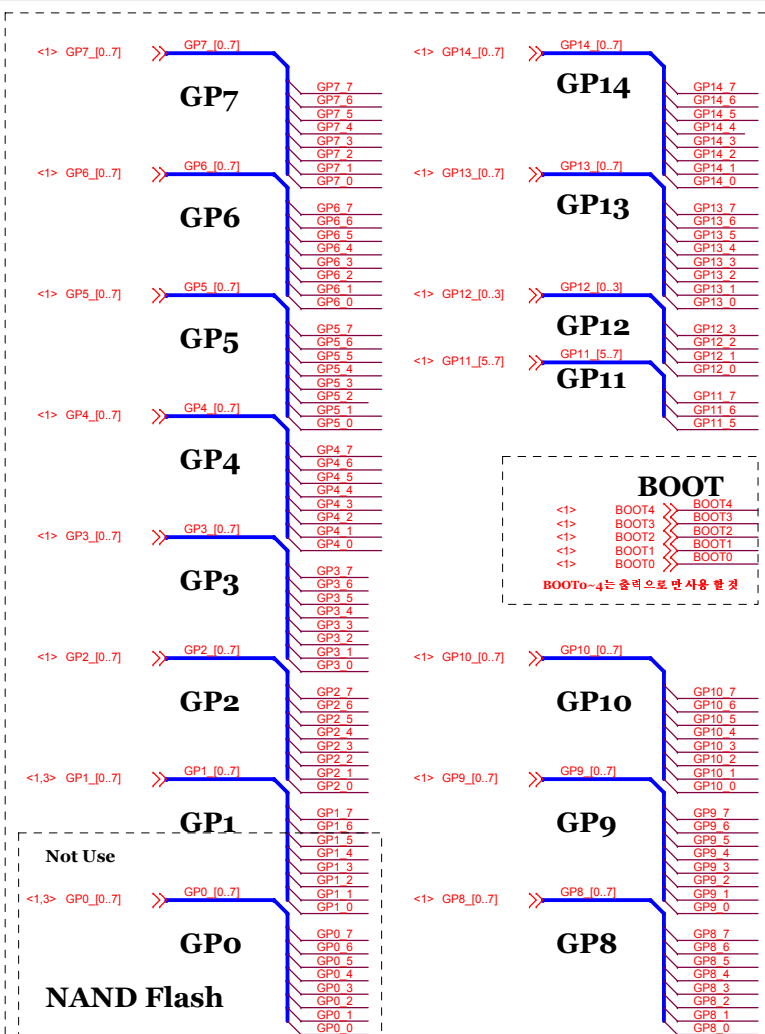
<1> GP7_[0..7]
GP7_[0..7]
GP7
GP7_7
GP7_6
GP7_5
GP7_4
GP7_3
GP7_2
GP7_1
GP7_0

<1> GP6_[0..7]
GP6_[0..7]
GP6
GP6_7
GP6_6
GP6_5
GP6_4
GP6_3
GP6_2
GP6_1
GP6_0

<1> GP5_[0..7]
GP5_[0..7]
GP5
GP5_7
GP5_6
GP5_5
GP5_4
GP5_3
GP5_2
GP5_1
GP5_0

<1> GP4_[0..7]
GP4_[0..7]
GP4
GP4_7
GP4_6
GP4_5
GP4_4
GP4_3
GP4_2
GP4_1
GP4_0

<1> GP3_[0..7]
GP3_[0..7]
GP3
GP3_7
GP3_6
GP3_5
GP3_4
GP3_3
GP3_2
GP3_1
GP3_0

<1> GP2_[0..7]
GP2_[0..7]
GP2
GP2_7
GP2_6
GP2_5
GP2_4
GP2_3
GP2_2
GP2_1
GP2_0

<1,3> GP1_[0..7]
GP1_[0..7]
GP1
GP1_7
GP1_6
GP1_5
GP1_4
GP1_3
GP1_2
GP1_1
GP1_0

Not Use

<1,3> GP0_[0..7]
GP0_[0..7]
GP0
GP0_7
GP0_6
GP0_5
GP0_4
GP0_3
GP0_2
GP0_1
GP0_0

NAND Flash

<1> GP14_[0..7]
GP14_[0..7]
GP14
GP14_7
GP14_6
GP14_5
GP14_4
GP14_3
GP14_2
GP14_1
GP14_0

<1> GP13_[0..7]
GP13_[0..7]
GP13
GP13_7
GP13_6
GP13_5
GP13_4
GP13_3
GP13_2
GP13_1
GP13_0

<1> GP12_[0..3]
GP12_[0..3]
GP12
GP12_3
GP12_2
GP12_1
GP12_0

<1> GP11_[5..7]
GP11_[5..7]
GP11
GP11_7
GP11_6
GP11_5

BOOT
<1> BOOT4
<1> BOOT3
<1> BOOT2
<1> BOOT1
<1> BOOT0
BOOT4
BOOT3
BOOT2
BOOT1
BOOT0
BOOT0~4는 출력으로만 사용 할 것

<1> GP10_[0..7]
GP10_[0..7]
GP10
GP10_7
GP10_6
GP10_5
GP10_4
GP10_3
GP10_2
GP10_1
GP10_0

<1> GP9_[0..7]
GP9_[0..7]
GP9
GP9_7
GP9_6
GP9_5
GP9_4
GP9_3
GP9_2
GP9_1
GP9_0

<1> GP8_[0..7]
GP8_[0..7]
GP8
GP8_7
GP8_6
GP8_5
GP8_4
GP8_3
GP8_2
GP8_1
GP8_0